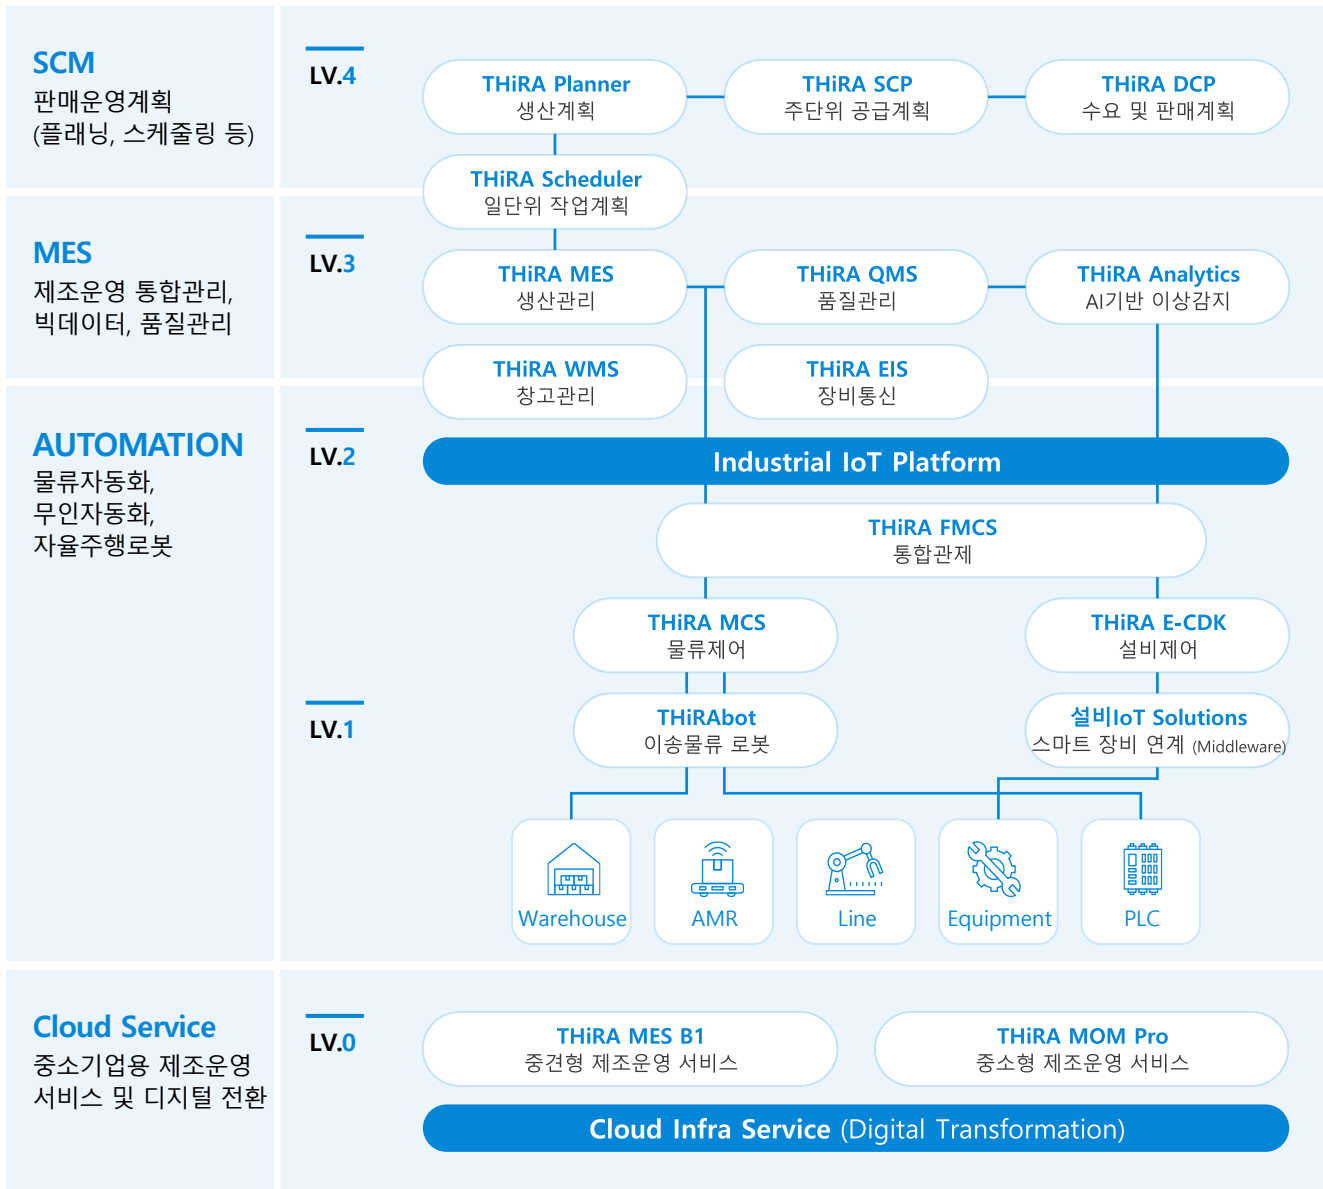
SCM
판매운영계획
(플래닝, 스케줄링 등)

LV.4

THiRA Planner
생산계획

THiRA SCP
주단위 공급계획

THiRA DCP
수요 및 판매계획

THiRA Scheduler
일단위 작업계획

MES
제조운영 통합관리,
빅데이터, 품질관리

LV.3

THiRA MES
생산관리

THiRA QMS
품질관리

THiRA Analytics
AI기반 이상감지

THiRA WMS
창고관리

THiRA EIS
장비통신

AUTOMATION
물류자동화,
무인자동화,
자율주행로봇

LV.2

Industrial IoT Platform

THiRA FMCS
통합관제

THiRA MCS
물류제어

THiRA E-CDK
설비제어

LV.1

THiRAbot
이송물류 로봇

설비IoT Solutions
스마트 장비 연계 (Middleware)

Warehouse

AMR

Line

Equipment

PLC

Cloud Service
중소기업용 제조운영
서비스 및 디지털 전환

LV.0

THiRA MES B1
중견형 제조운영 서비스

THiRA MOM Pro
중소형 제조운영 서비스

Cloud Infra Service (Digital Transformation)